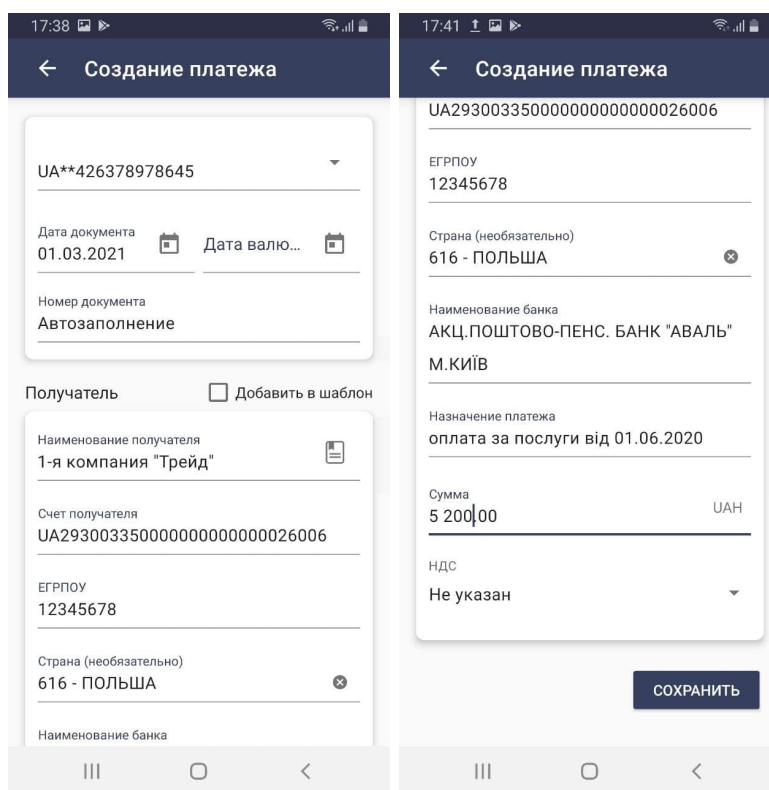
17:38

Создание платежа

UA**426378978645

Дата документа
01.03.2021

Дата валю...

Номер документа
Автозаполнение

Получатель

Добавить в шаблон

Наименование получателя
1-я компания "Трейд"

Счет получателя
UA293003350000000000000026006

ЕГРПОУ
12345678

Страна (необязательно)
616 - ПОЛЬША

Наименование банка

17:41

Создание платежа

UA293003350000000000000026006

ЕГРПОУ
12345678

Страна (необязательно)
616 - ПОЛЬША

Наименование банка
АКЦ.ПОШТОВО-ПЕНС. БАНК "АВАЛЬ" М.КИЇВ

Назначение платежа
оплата за послуги від 01.06.2020

Сумма
5 200.00
UAH

НДС
Не указан

СОХРАНИТЬ